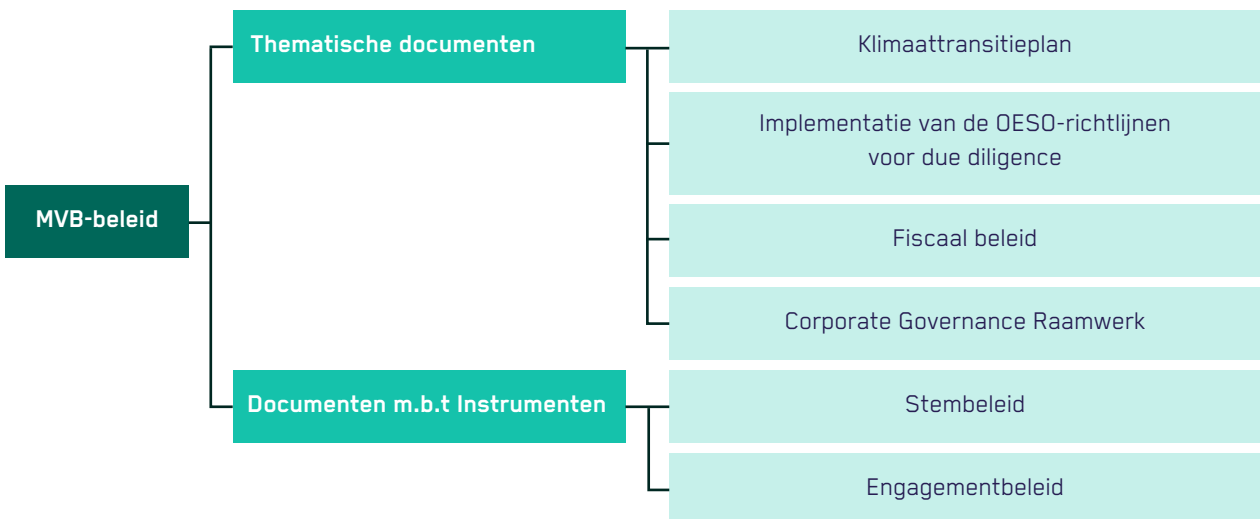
MVB-beleid

Thematische documenten

Klimaattransitieplan

Implementatie van de OESO-richtlijnen voor due diligence

Fiscaal beleid

Corporate Governance Raamwerk

Documenten m.b.t Instrumenten

Stembeleid

Engagementbeleid